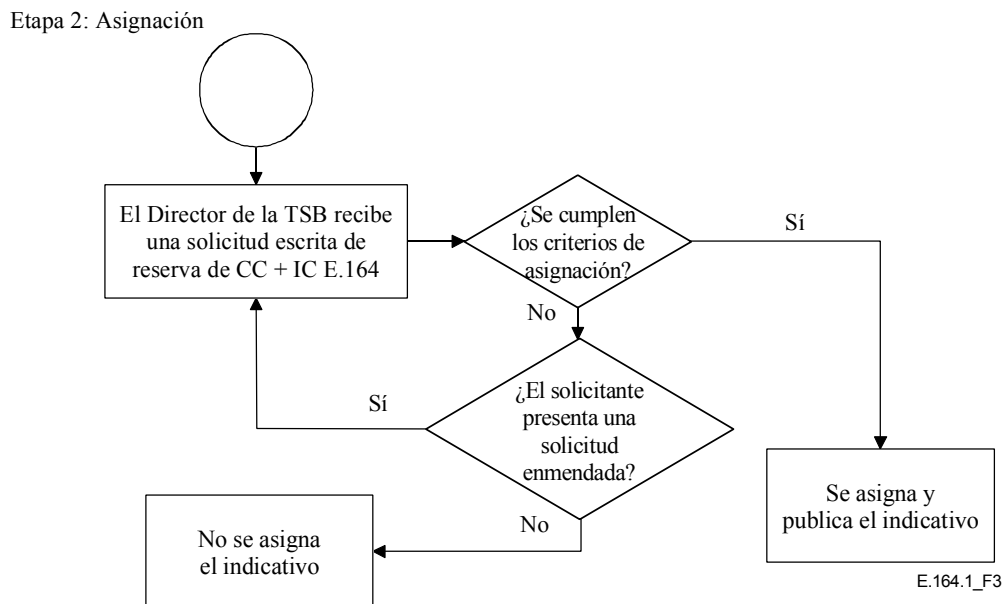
Etapa 2: Asignación

El Director de la TSB recibe una solicitud escrita de reserva de CC + IC E.164

¿Se cumplen los criterios de asignación?

Sí

No

¿El solicitante presenta una solicitud enmendada?

Sí

No

No se asigna el indicativo

Se asigna y publica el indicativo

E.164.1_F3